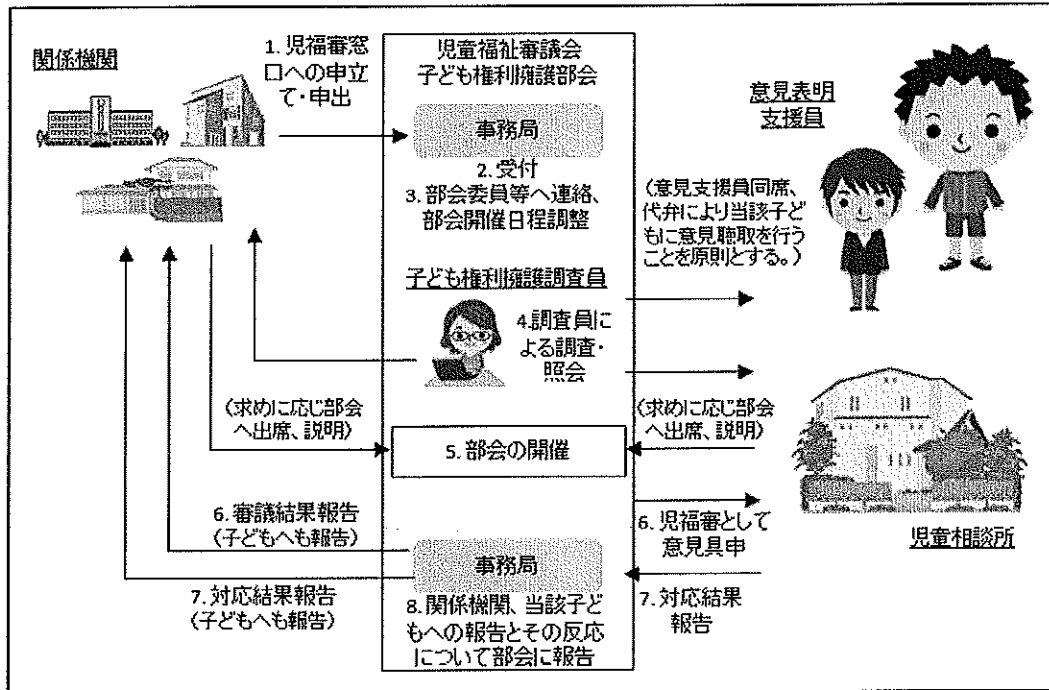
関係機関

1. 児福審窓口への申立て・申出

児童福祉審議会
子ども権利擁護部会

事務局

2. 受付
3. 部会委員等へ連絡、部会開催日程調整

意見表明
支援員

(意見支援員同席、代弁により当該子どもに意見聴取を行うことを原則とする。)

子ども権利擁護調査員

4.調査員による調査・照会

(求めに応じ部会へ出席、説明)

5. 部会の開催

(求めに応じ部会へ出席、説明)

6. 審議結果報告
(子どもへも報告)

6. 児福審として意見具申

児童相談所

事務局

7. 対応結果報告
(子どもへも報告)

8. 関係機関、当該子どもへの報告とその反応について部会に報告

7. 対応結果報告